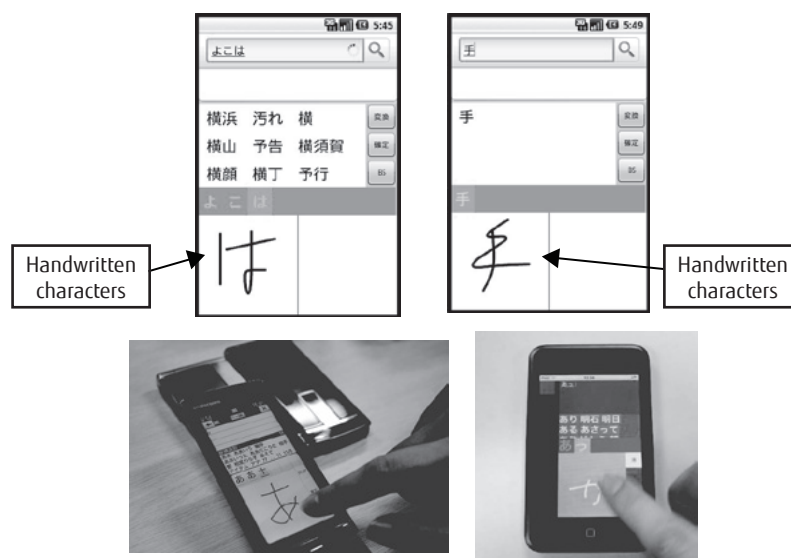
5:45

よこは

横浜 汚れ 横
横山 予告 横須賀
横顔 横丁 予行

変換
確定
BS

よこは

は

Handwritten characters

5:49

手

手

変換
確定
BS

手

手

Handwritten characters

あ

あり 明石 明日
ある あさって
あう

カ